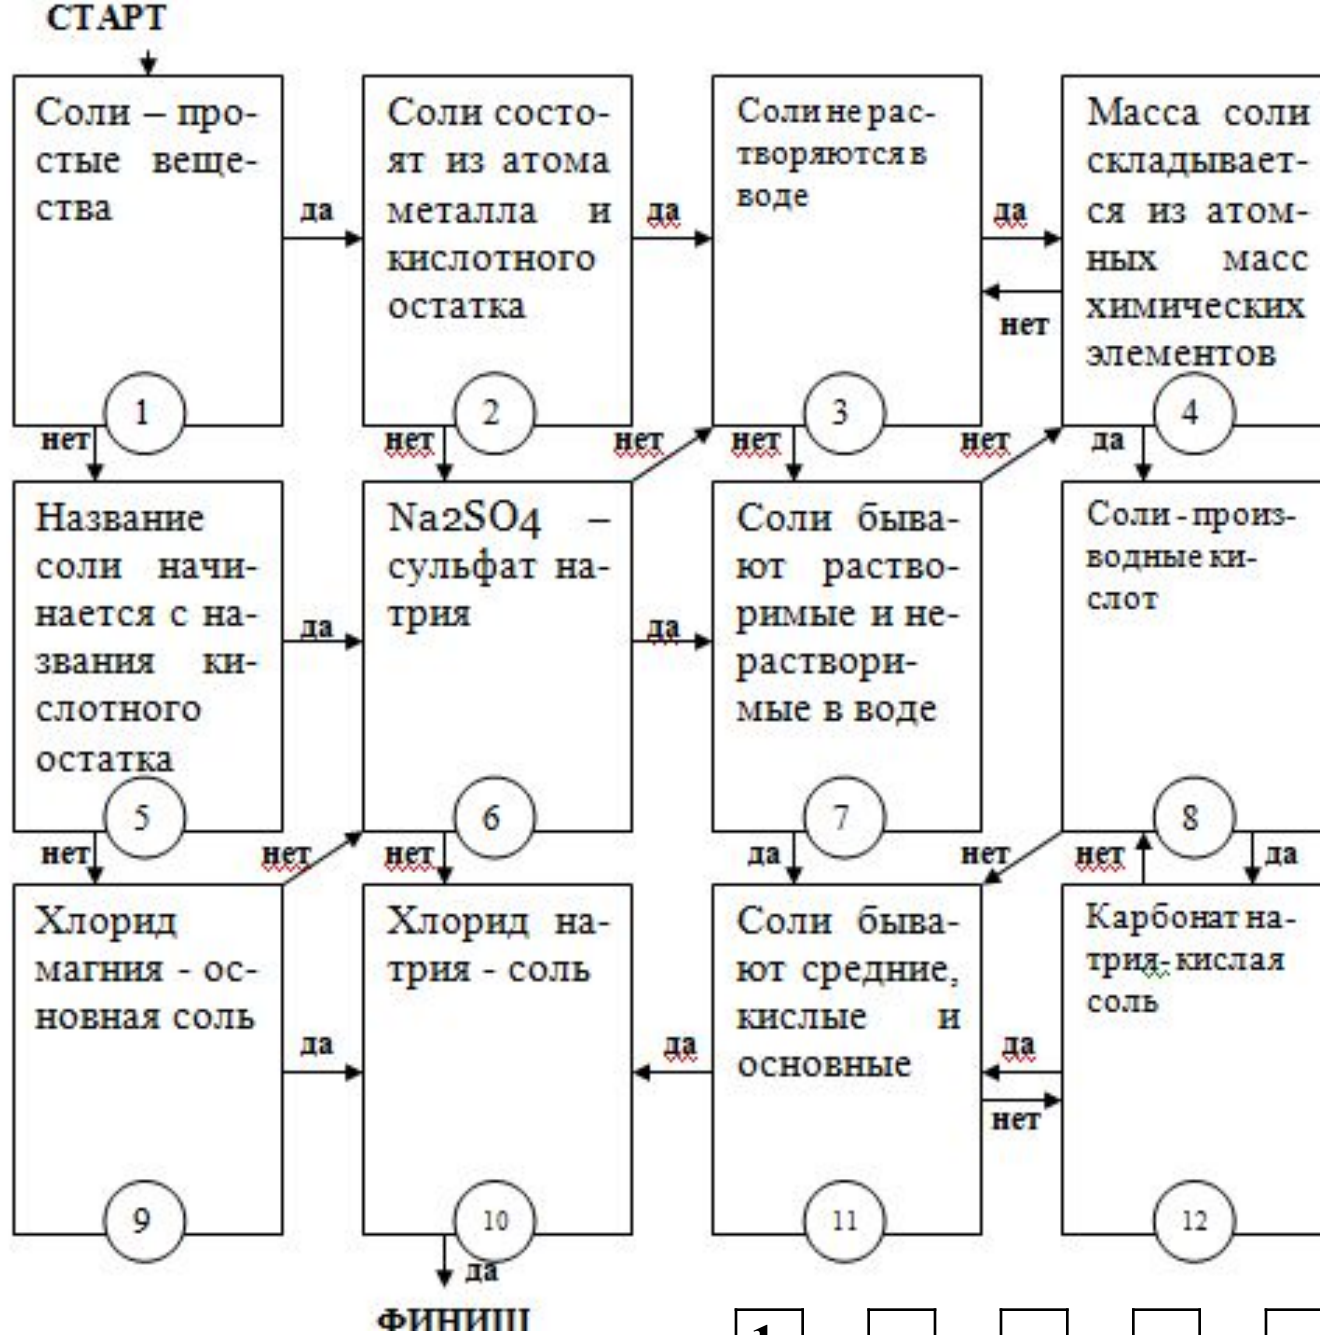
СТАРТ

Соли – простые вещества

да

Соли состоят из атома металла и кислотного остатка

да

Соли не растворяются в воде

да

нет

Масса соли складывается из атомных масс химических элементов

1

2

3

4

нет

нет

нет

нет

нет

да

Название соли начинается с названия кислотного остатка

да

Na2SO4 – сульфат натрия

да

Соли бывают растворимые и нерастворимые в воде

Соли - производные кислот

5

6

7

8

нет

нет

нет

да

нет

нет

да

Хлорид магния - основная соль

да

Хлорид натрия - соль

да

Соли бывают средние, кислые и основные

да

нет

Карбонат натрия - кислая соль

9

10

11

12

да

ФИНИШ

1